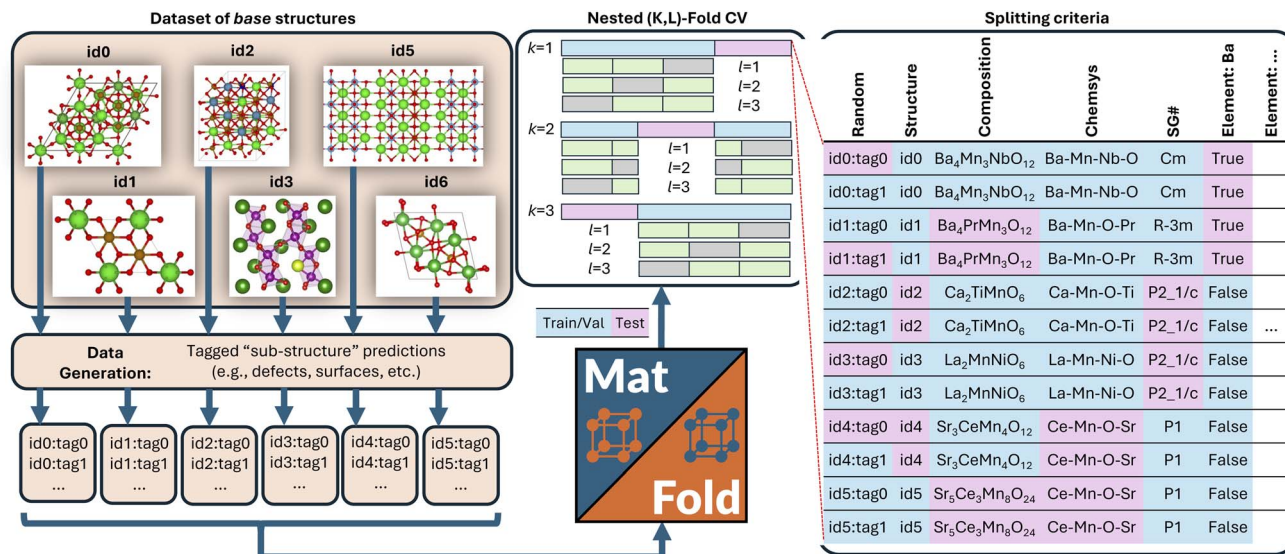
Dataset of *base* structures

id0 id2 id5

id1 id3 id6

Data Generation: Tagged “sub-structure” predictions (e.g., defects, surfaces, etc.)

id0:tag0
id0:tag1
...

id1:tag0
id1:tag1
...

id2:tag0
id2:tag1
...

id3:tag0
id3:tag1
...

id4:tag0
id4:tag1
...

id5:tag0
id5:tag1
...

Nested (K,L)-Fold CV

$k$=1
$l$=1
$l$=2
$l$=3

$k$=2
$l$=1
$l$=2
$l$=3

$k$=3
$l$=1
$l$=2
$l$=3

Train/Val Test

Mat Fold

Splitting criteria

| Random | Structure | Composition | Chemsys | SG# | Element: Ba | Element: ... |
|---|---|---|---|---|---|---|
| id0:tag0 | id0 | $Ba_4Mn_3NbO_{12}$ | Ba-Mn-Nb-O | Cm | True | |
| id0:tag1 | id0 | $Ba_4Mn_3NbO_{12}$ | Ba-Mn-Nb-O | Cm | True | |
| id1:tag0 | id1 | $Ba_4PrMn_3O_{12}$ | Ba-Mn-O-Pr | R-3m | True | |
| id1:tag1 | id1 | $Ba_4PrMn_3O_{12}$ | Ba-Mn-O-Pr | R-3m | True | |
| id2:tag0 | id2 | $Ca_2TiMnO_6$ | Ca-Mn-O-Ti | P2_1/c | False | |
| id2:tag1 | id2 | $Ca_2TiMnO_6$ | Ca-Mn-O-Ti | P2_1/c | False | ... |
| id3:tag0 | id3 | $La_2MnNiO_6$ | La-Mn-Ni-O | P2_1/c | False | |
| id3:tag1 | id3 | $La_2MnNiO_6$ | La-Mn-Ni-O | P2_1/c | False | |
| id4:tag0 | id4 | $Sr_3CeMn_4O_{12}$ | Ce-Mn-O-Sr | P1 | False | |
| id4:tag1 | id4 | $Sr_3CeMn_4O_{12}$ | Ce-Mn-O-Sr | P1 | False | |
| id5:tag0 | id5 | $Sr_5Ce_3Mn_8O_{24}$ | Ce-Mn-O-Sr | P1 | False | |
| id5:tag1 | id5 | $Sr_5Ce_3Mn_8O_{24}$ | Ce-Mn-O-Sr | P1 | False | |